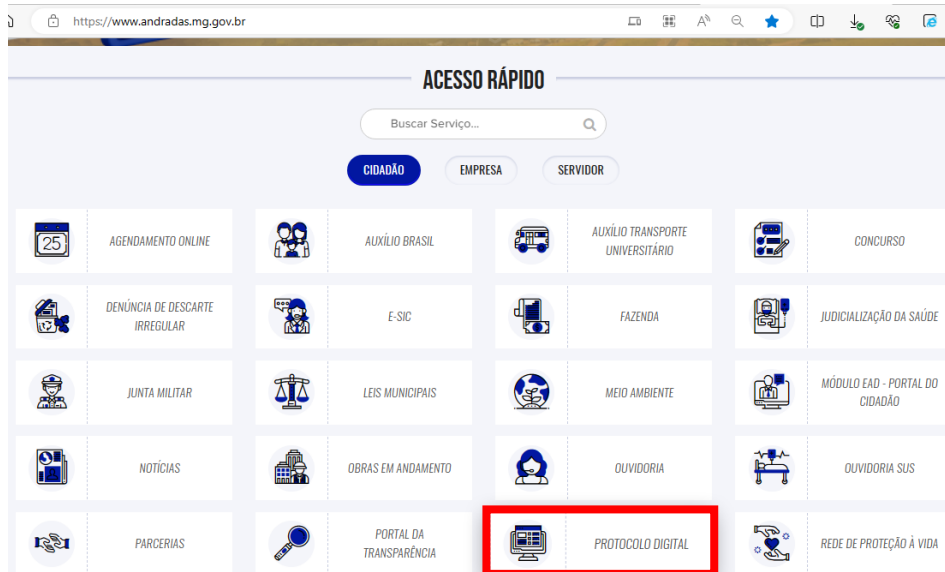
https://www.andradas.mg.gov.br

ACESSO RÁPIDO

Buscar Serviço...

CIDADÃO EMPRESA SERVIDOR

25 AGENDAMENTO ONLINE

AUXÍLIO BRASIL

AUXÍLIO TRANSPORTE UNIVERSITÁRIO

CONCURSO

DENÚNCIA DE DESCARTE IRREGULAR

E-SIC

FAZENDA

JUDICIALIZAÇÃO DA SAÚDE

JUNTA MILITAR

LEIS MUNICIPAIS

MEIO AMBIENTE

MÓDULO EAD - PORTAL DO CIDADÃO

NOTÍCIAS

OBRAS EM ANDAMENTO

OUVIDORIA

OUVIDORIA SUS

PARCERIAS

PORTAL DA TRANSPARÊNCIA

PROTOCOLO DIGITAL

REDE DE PROTEÇÃO À VIDA